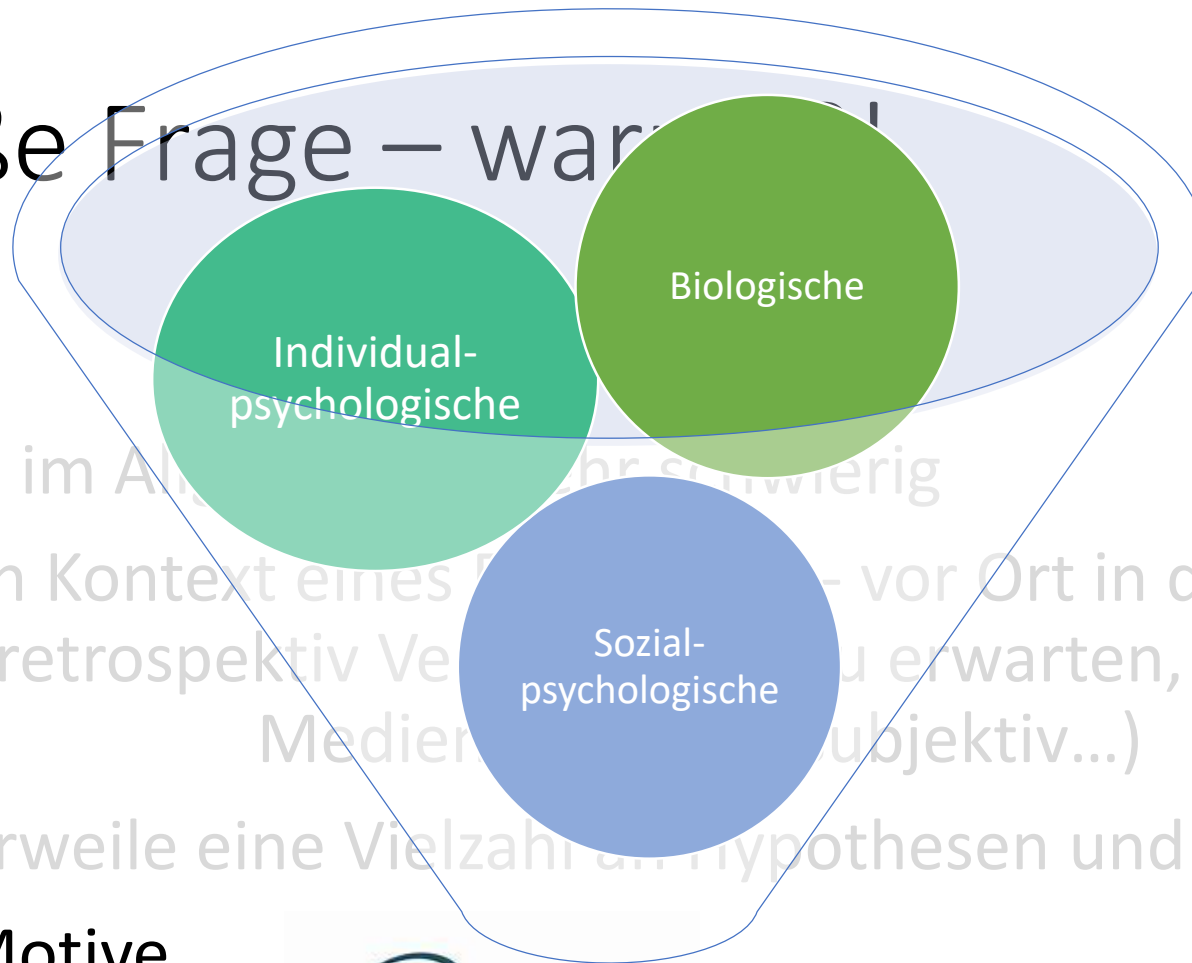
ße Frage – war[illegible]!

Biologische

Individualpsychologische

im Al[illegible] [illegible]hr schwierig

n Kontext eines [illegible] – vor Ort in c

retrospektiv Ve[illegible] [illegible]u erwarten,

Medien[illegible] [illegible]ubjektiv…)

Sozialpsychologische

rweile eine Vielzahl an Hypothesen und

Motive